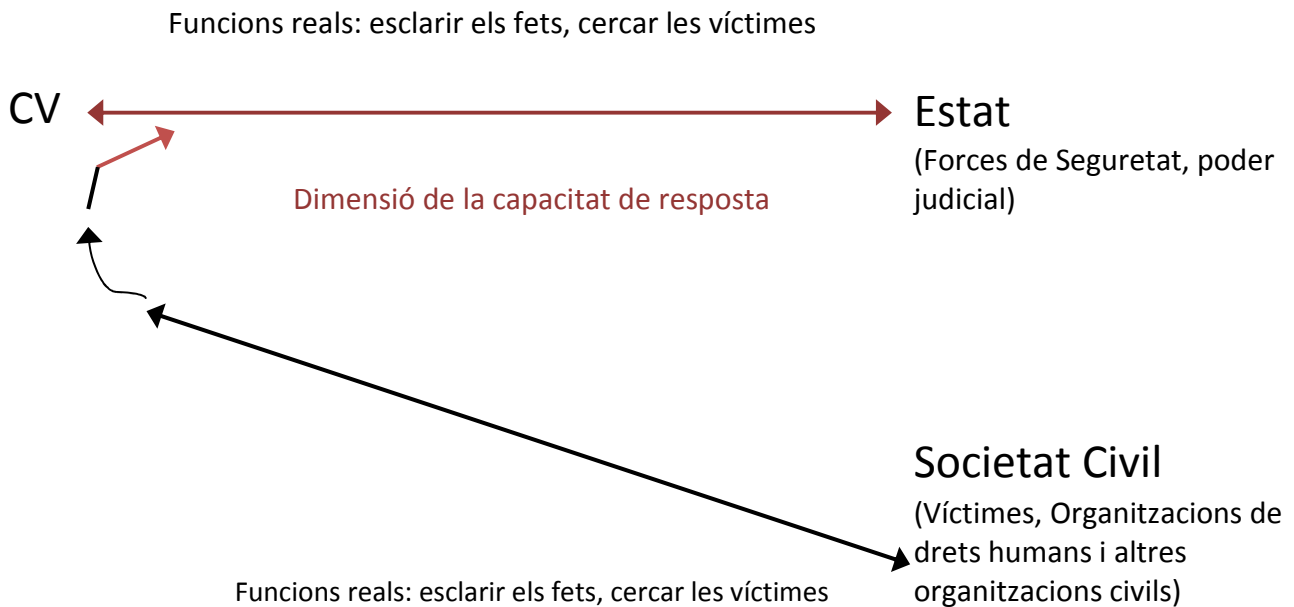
Funcions reals: esclarir els fets, cercar les víctimes

CV

Estat

(Forces de Seguretat, poder judicial)

Dimensió de la capacitat de resposta

Societat Civil

(Víctimes, Organitzacions de drets humans i altres organitzacions civils)

Funcions reals: esclarir els fets, cercar les víctimes